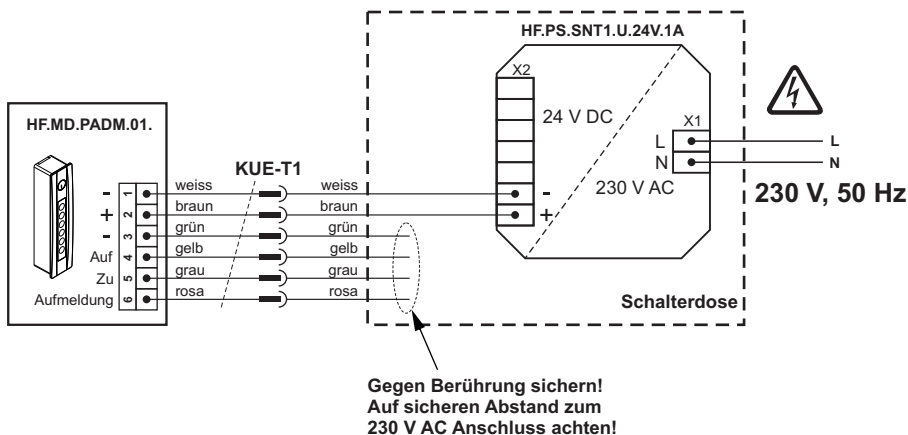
HF.MD.PADM.01.

-
+
-
Auf
Zu
Aufmeldung

1
2
3
4
5
6

weiss
braun
grün
gelb
grau
rosa

KUE-T1

weiss
braun
grün
gelb
grau
rosa

HF.PS.SNT1.U.24V.1A

X2
24 V DC
230 V AC
-
+
X1
L
N

L
N

230 V, 50 Hz

Schalterdose

Gegen Berührung sichern!
Auf sicheren Abstand zum
230 V AC Anschluss achten!